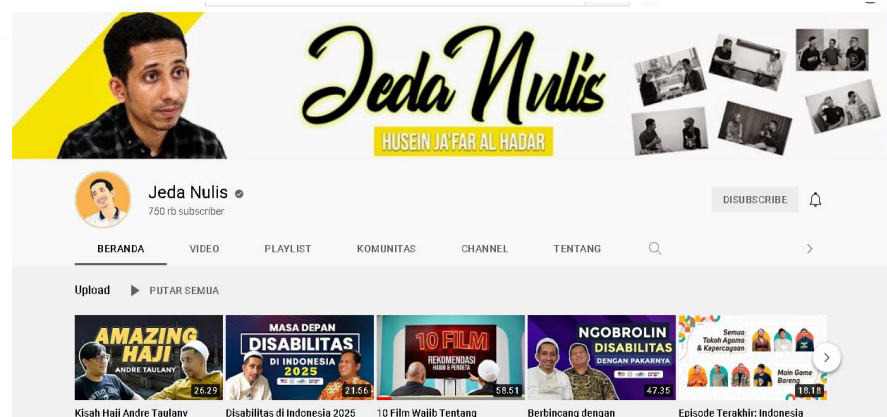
Jeda Nulis
HUSEIN JA'FAR AL HADAR

Jeda Nulis
750 rb subscriber

DISUBSCRIBE

BERANDA VIDEO PLAYLIST KOMUNITAS CHANNEL TENTANG

Upload PUTAR SEMUA

AMAZING HAJI
ANDRE TAULANY
26.29
Kisah Haji Andre Taulany

MASA DEPAN DISABILITAS DI INDONESIA 2025
21.56
Disabilitas di Indonesia 2025

10 FILM REKOMENDASI HABIB & PENDETA
58.51
10 Film Wajib Tentang

NGOBROLIN DISABILITAS DENGAN PAKARNYA
47.35
Berbincang dengan

Semua Tokoh Agama & Kepercayaan
Main Game Bareng
18.18
Episode Terakhir: Indonesia